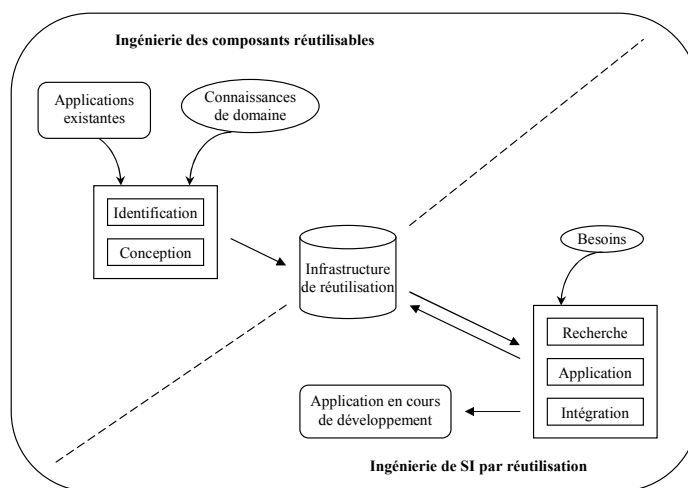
Ingénierie des composants réutilisables

Applications existantes

Connaissances de domaine

Identification

Conception

Infrastructure de réutilisation

Besoins

Recherche

Application

Intégration

Application en cours de développement

Ingénierie de SI par réutilisation